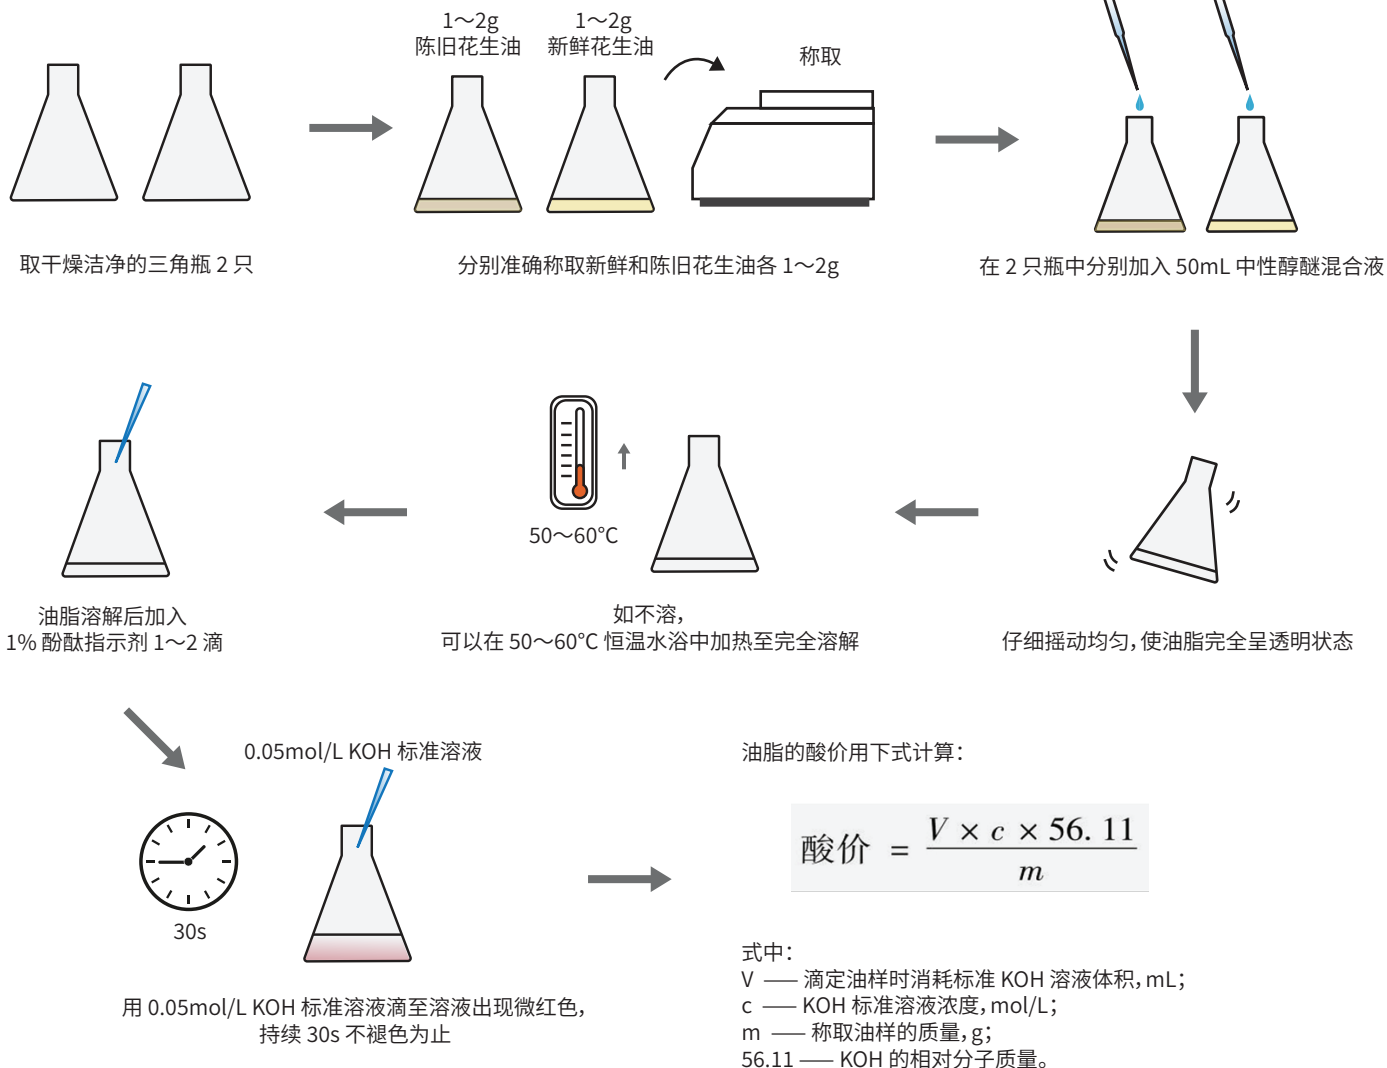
取干燥洁净的三角瓶 2 只

1～2g
陈旧花生油

1～2g
新鲜花生油

称取

分别准确称取新鲜和陈旧花生油各 1～2g

在 2 只瓶中分别加入 50mL 中性醇醚混合液

仔细摇动均匀，使油脂完全呈透明状态

50～60℃

如不溶，
可以在 50～60℃ 恒温水浴中加热至完全溶解

油脂溶解后加入
1% 酚酞指示剂 1～2 滴

0.05mol/L KOH 标准溶液

30s

用 0.05mol/L KOH 标准溶液滴至溶液出现微红色，
持续 30s 不褪色为止

油脂的酸价用下式计算：

$酸价 = \frac{V \times c \times 56.11}{m}$

式中：
V —— 滴定油样时消耗标准 KOH 溶液体积，mL；
c —— KOH 标准溶液浓度，mol/L；
m —— 称取油样的质量，g；
56.11 —— KOH 的相对分子质量。